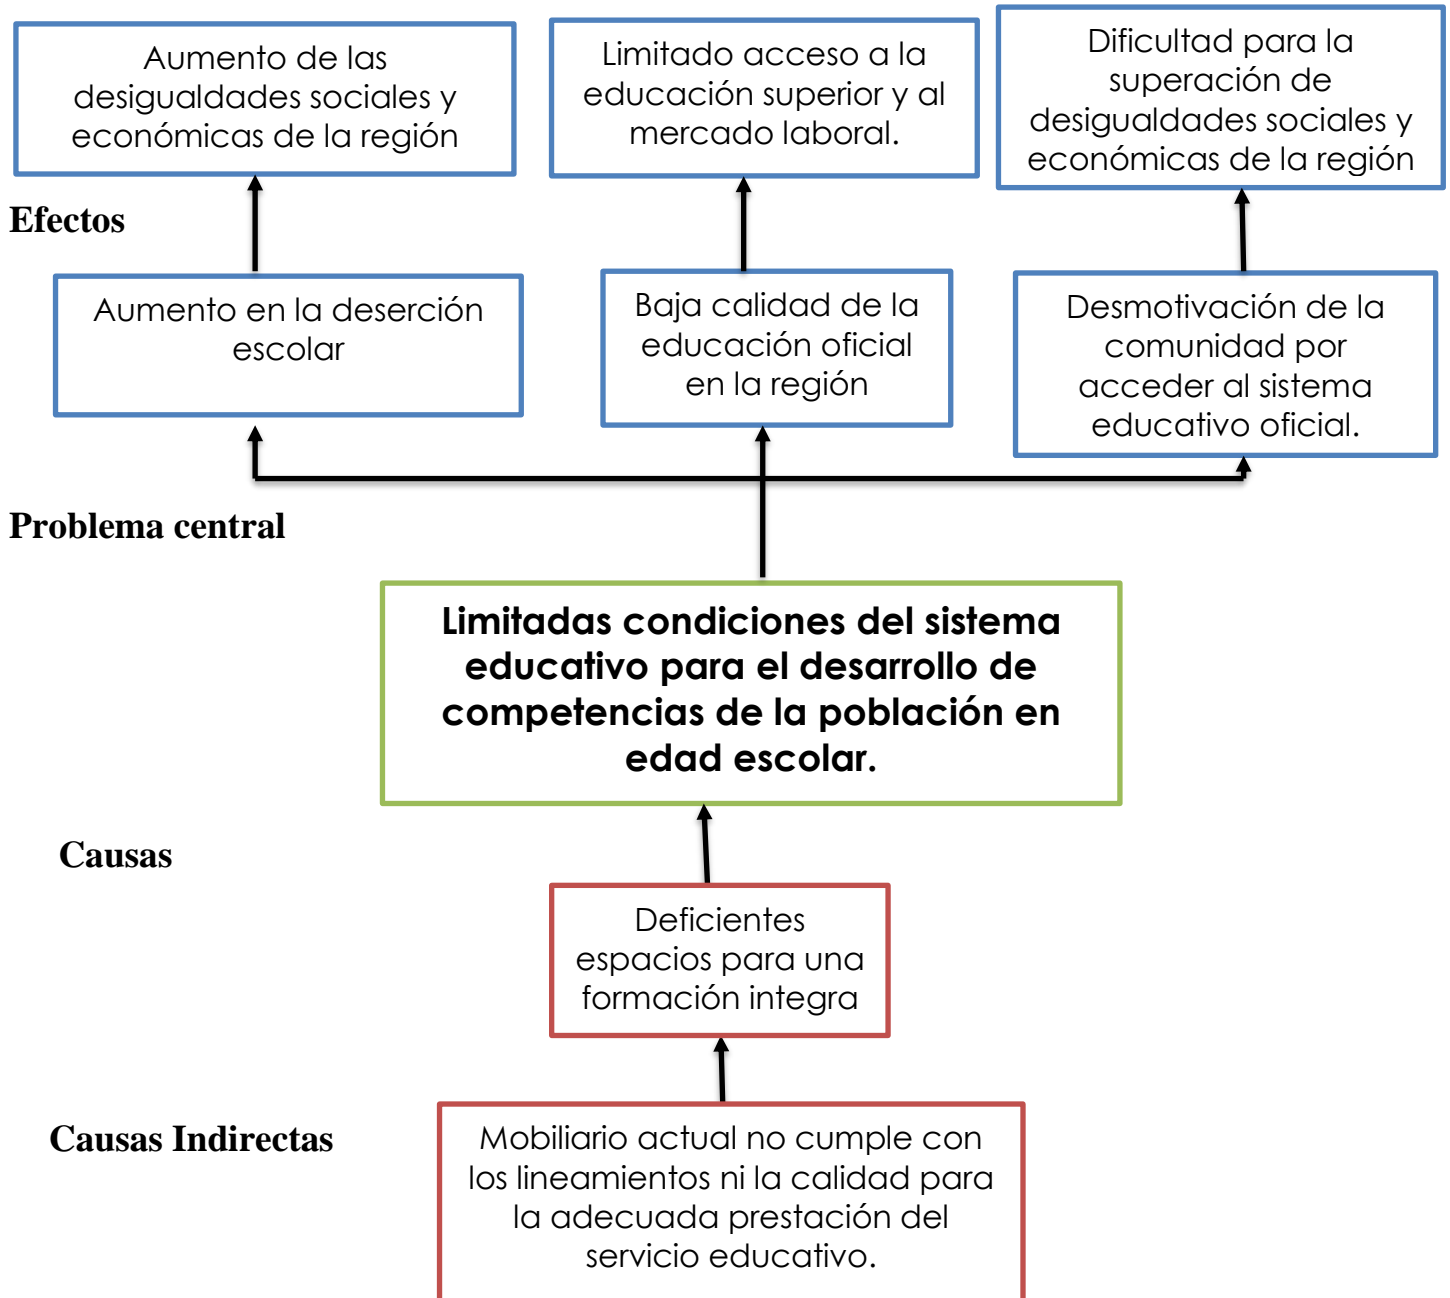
Aumento de las desigualdades sociales y económicas de la región

Limitado acceso a la educación superior y al mercado laboral.

Dificultad para la superación de desigualdades sociales y económicas de la región

Efectos

Aumento en la deserción escolar

Baja calidad de la educación oficial en la región

Desmotivación de la comunidad por acceder al sistema educativo oficial.

Problema central

Limitadas condiciones del sistema educativo para el desarrollo de competencias de la población en edad escolar.

Causas

Deficientes espacios para una formación integra

Causas Indirectas

Mobiliario actual no cumple con los lineamientos ni la calidad para la adecuada prestación del servicio educativo.